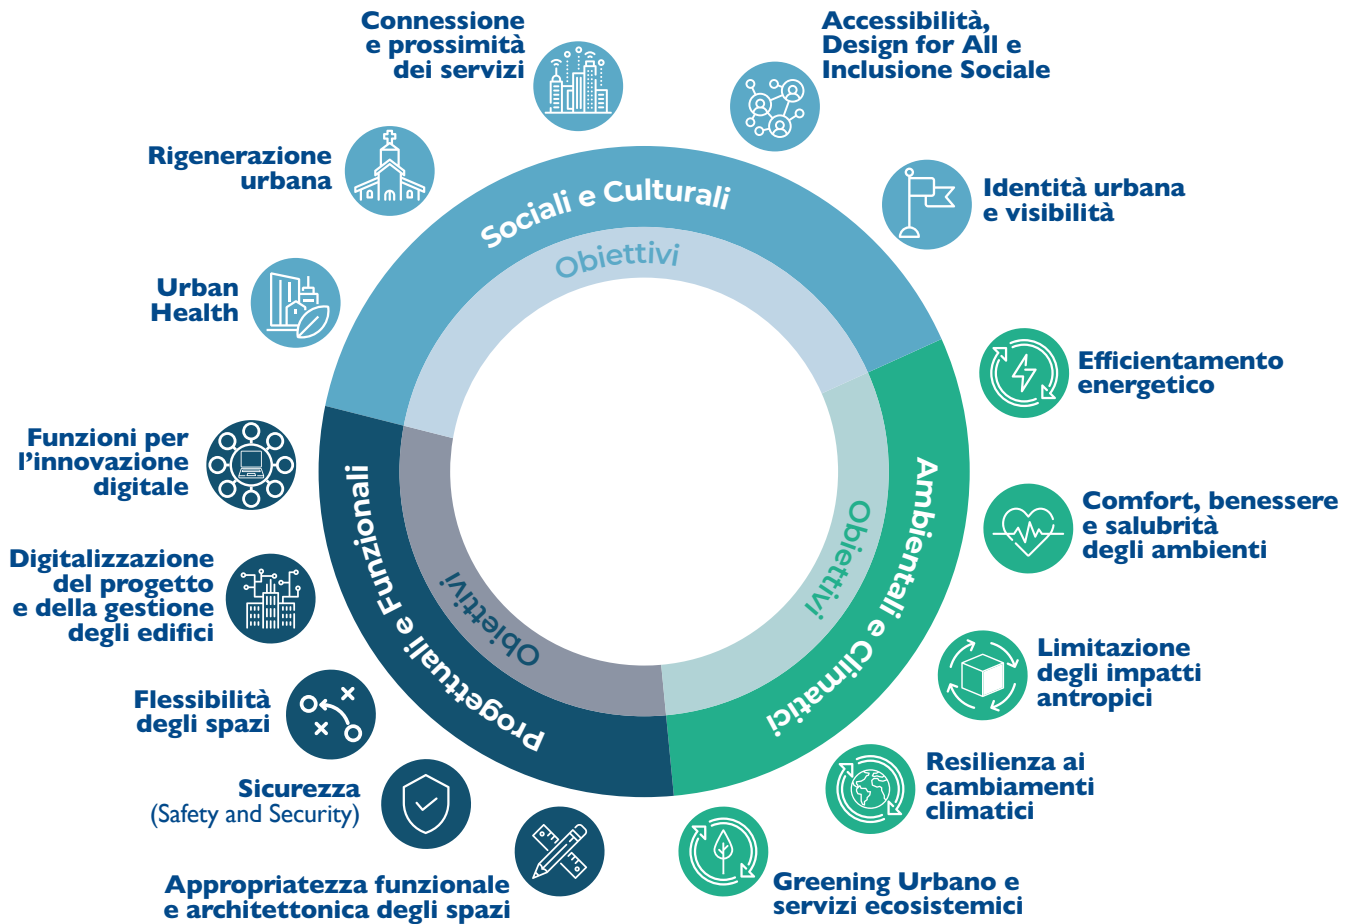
Connessione e prossimità dei servizi

Accessibilità, Design for All e Inclusione Sociale

Rigenerazione urbana

Identità urbana e visibilità

Sociali e Culturali

Obiettivi

Urban Health

Efficientamento energetico

Funzioni per l'innovazione digitale

Comfort, benessere e salubrità degli ambienti

Digitalizzazione del progetto e della gestione degli edifici

Progettuali e Funzionali

Obiettivi

Ambientali e Climatici

Obiettivi

Limitazione degli impatti antropici

Flessibilità degli spazi

Resilienza ai cambiamenti climatici

Sicurezza (Safety and Security)

Greening Urbano e servizi ecosistemici

Appropriatezza funzionale e architettonica degli spazi